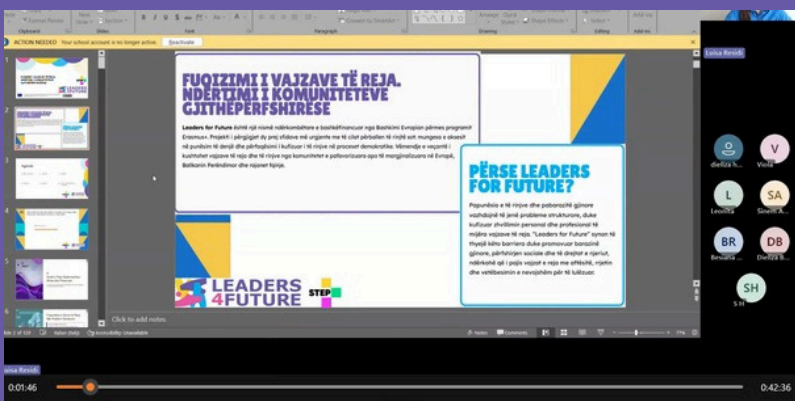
ACTION NEEDED Your school account is no longer active. Riaktivizo

FUQIZIMI I VAJZAVE TË REJA. NDËRTIMI I KOMUNITETEVE GJITHËPËRFSHIRËSE

Leaders for Future është një nismë ndërkombëtare e bashkëfinancuar nga Bashkimi Evropian përmes programit Erasmus+. Projekti i përgjigjet dy prej sfidave më urgjente me të cilat përballen të rinjtë sot: mungesa e aksesit në punësim të denjë dhe përfaqësimi i kufizuar i të rinjve në proceset demokratike. Vëmendje e veçantë i kushtohet vajzave të reja dhe të rinjve nga komunitetet e pafavorizuara apo të margjinalizuara në Evropë, Ballkanin Perëndimor dhe rajonet fqinje.

PËRSE LEADERS FOR FUTURE?

Papunësia e të rinjve dhe pabarazitë gjinore vazhdojnë të jenë probleme strukturore, duke kufizuar zhvillimin personal dhe profesional të mijëra vajzave të reja. "Leaders for Future" synon të thyejë këto barriera duke promovuar barazinë gjinore, përfshirjen sociale dhe të drejtat e njeriut, ndërkohë që i pajis vajzat e reja me aftësitë, njohuritë dhe vetëbesimin e nevojshëm për të lulëzuar.

LEADERS 4FUTURE STEP

Click to add notes

Luisa Residi
dieliza h...
Viola
Leonita
Sinem A...
Besiana ...
Dieliza B...
S H

Luisa Residi
0:01:46
0:42:36